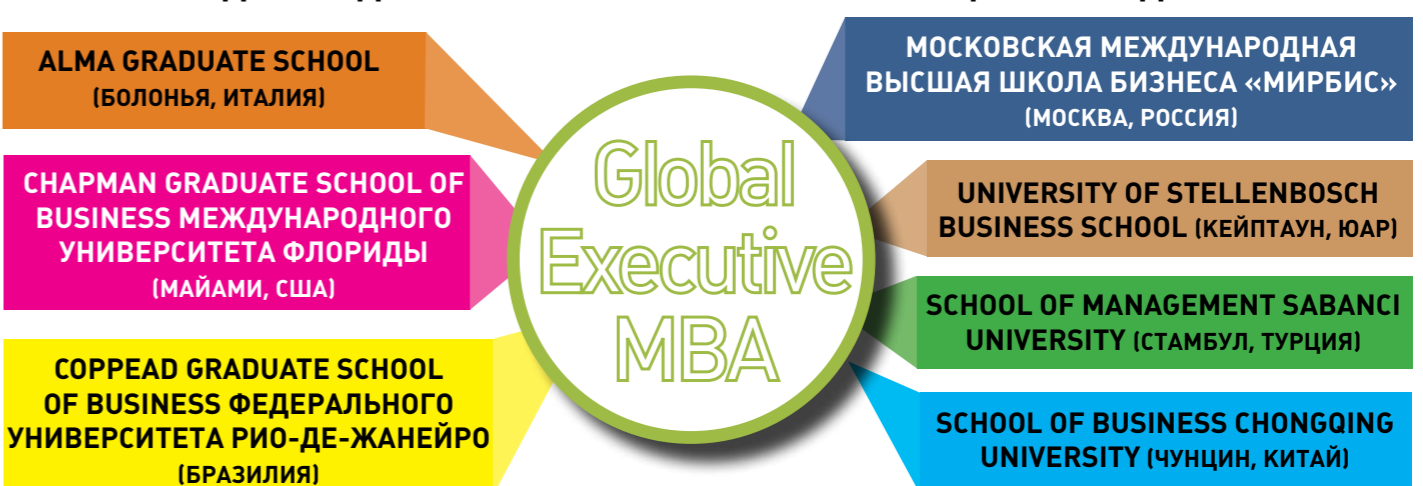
ALMA GRADUATE SCHOOL
(БОЛОНЬЯ, ИТАЛИЯ)

CHAPMAN GRADUATE SCHOOL OF BUSINESS МЕЖДУНАРОДНОГО УНИВЕРСИТЕТА ФЛОРИДЫ
(МАЙАМИ, США)

COPPEAD GRADUATE SCHOOL OF BUSINESS ФЕДЕРАЛЬНОГО УНИВЕРСИТЕТА РИО-ДЕ-ЖАНЕЙРО
(БРАЗИЛИЯ)

Global Executive MBA

МОСКОВСКАЯ МЕЖДУНАРОДНАЯ ВЫСШАЯ ШКОЛА БИЗНЕСА «МИРБИС»
(МОСКВА, РОССИЯ)

UNIVERSITY OF STELLENBOSCH BUSINESS SCHOOL (КЕЙПТАУН, ЮАР)

SCHOOL OF MANAGEMENT SABANCI UNIVERSITY (СТАМБУЛ, ТУРЦИЯ)

SCHOOL OF BUSINESS CHONGQING UNIVERSITY (ЧУНЦИН, КИТАЙ)